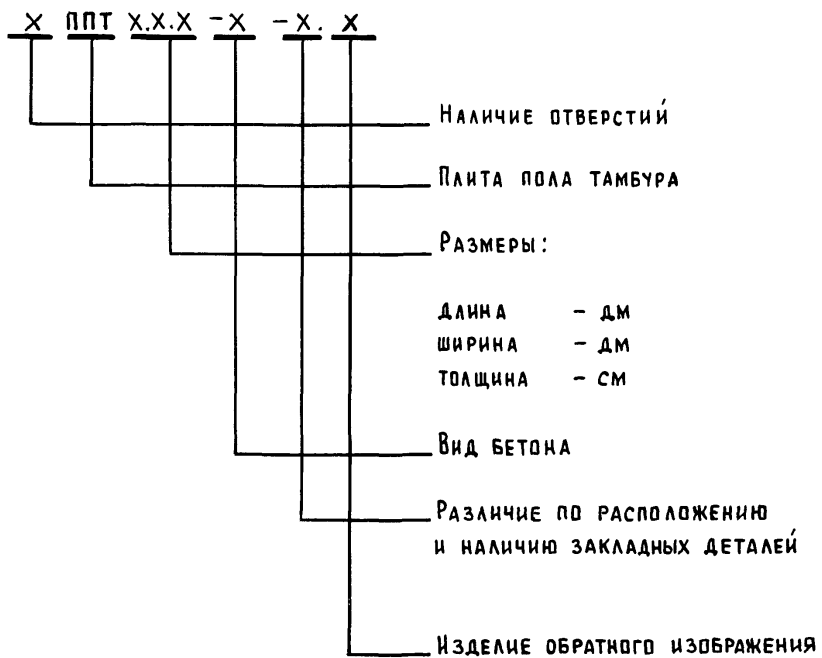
Х ППТ Х.Х.Х -Х -Х. Х

Наличие отверстий

Плита пола тамбура

Размеры:

длина - дм
ширина - дм
толщина - см

Вид бетона

Различие по расположению и наличию закладных деталей

Изделие обратного изображения